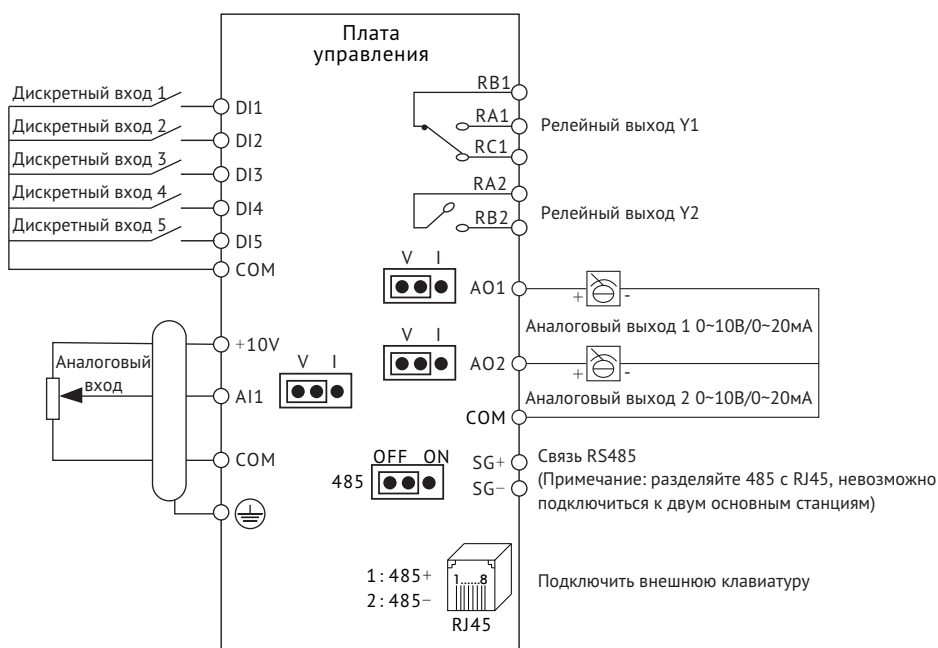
Плата управления

Дискретный вход 1
DI1
Дискретный вход 2
DI2
Дискретный вход 3
DI3
Дискретный вход 4
DI4
Дискретный вход 5
DI5
COM

Аналоговый вход
+10V
V I
AI1
COM

RB1
RA1
Релейный выход Y1
RC1
RA2
RB2
Релейный выход Y2

V I
AO1
+ -
Аналоговый выход 1 0~10В/0~20мА
V I
AO2
+ -
Аналоговый выход 2 0~10В/0~20мА
COM

OFF ON
485
SG+
SG−
Связь RS485
(Примечание: разделяйте 485 с RJ45, невозможно подключиться к двум основным станциям)

1 : 485+
2 : 485−
1....8
RJ45
Подключить внешнюю клавиатуру